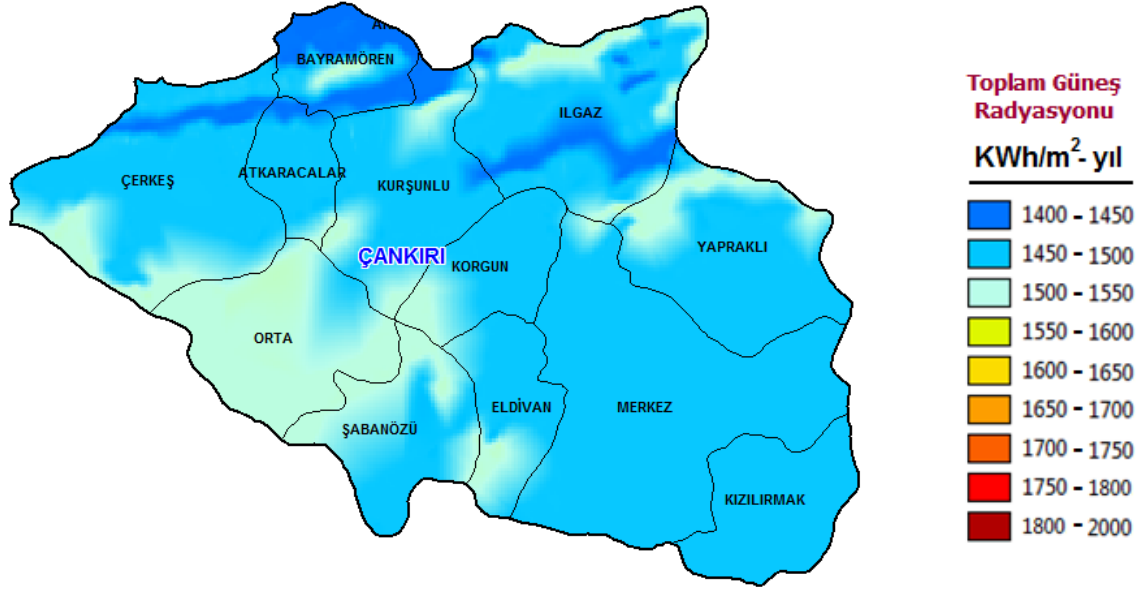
A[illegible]
BAYRAMÖREN
ILGAZ
ÇERKEŞ
ATKARACALAR
KURŞUNLU
ÇANKIRI
KORGUN
YAPRAKLI
ORTA
ELDİVAN
MERKEZ
ŞABANÖZÜ
KIZILIRMAK

Toplam Güneş Radyasyonu

KWh/m$^2$- yıl

1400 - 1450
1450 - 1500
1500 - 1550
1550 - 1600
1600 - 1650
1650 - 1700
1700 - 1750
1750 - 1800
1800 - 2000